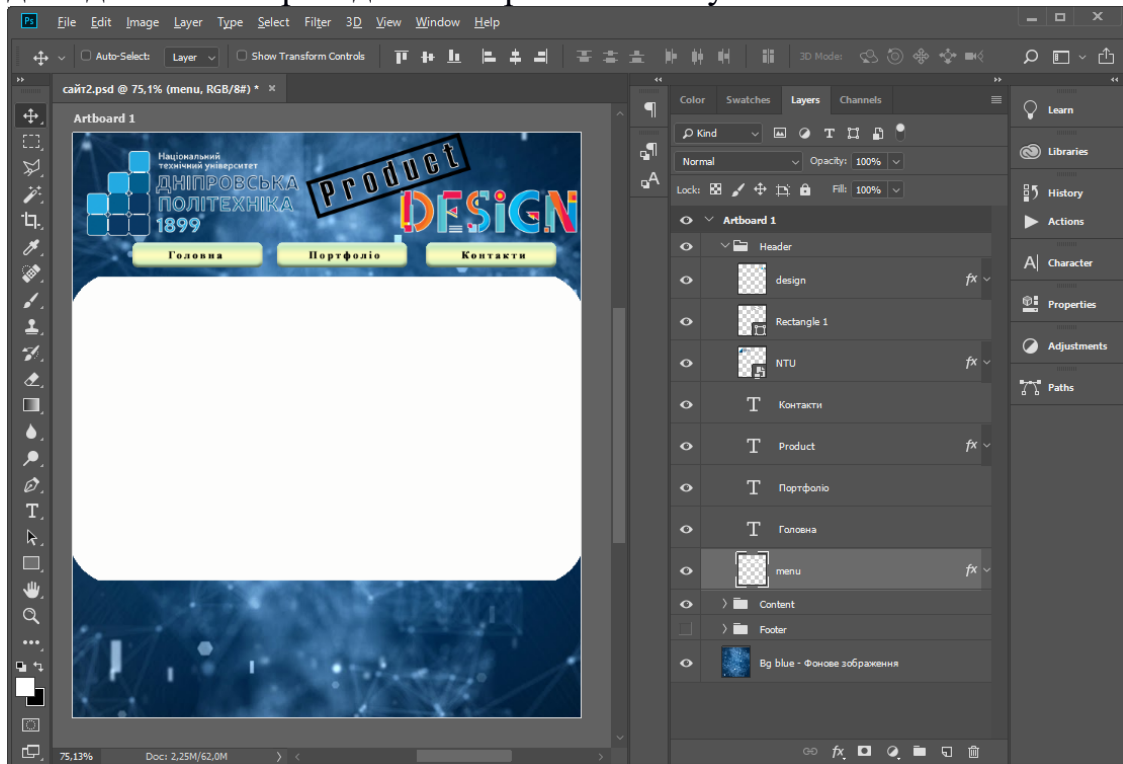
Ps File Edit Image Layer Type Select Filter 3D View Window Help

Auto-Select: Layer Show Transform Controls 3D Mode:

сайт2.psd @ 75,1% (menu, RGB/8#) * ×

Artboard 1

Національний технічний університет
ДНІПРОВСЬКА ПОЛІТЕХНІКА
1899

Product
DESIGN

Головна
Портфоліо
Контакти

Color Swatches Layers Channels

Kind
Normal Opacity: 100%
Lock: Fill: 100%

Artboard 1
Header
design fx
Rectangle 1
NTU fx
Контакти
Product fx
Портфоліо
Головна
menu fx
Content
Footer
Bg blue - Фонове зображення

Learn
Libraries
History
Actions
Character
Properties
Adjustments
Paths

75,13% Doc: 2,25M/62,0M